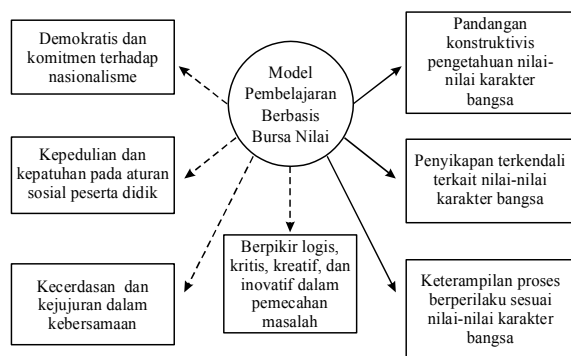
Model Pembelajaran Berbasis Bursa Nilai

Demokratis dan komitmen terhadap nasionalisme

Kepedulian dan kepatuhan pada aturan sosial peserta didik

Kecerdasan dan kejujuran dalam kebersamaan

Berpikir logis, kritis, kreatif, dan inovatif dalam pemecahan masalah

Pandangan konstruktivis pengetahuan nilai-nilai karakter bangsa

Penyikapan terkendali terkait nilai-nilai karakter bangsa

Keterampilan proses berperilaku sesuai nilai-nilai karakter bangsa